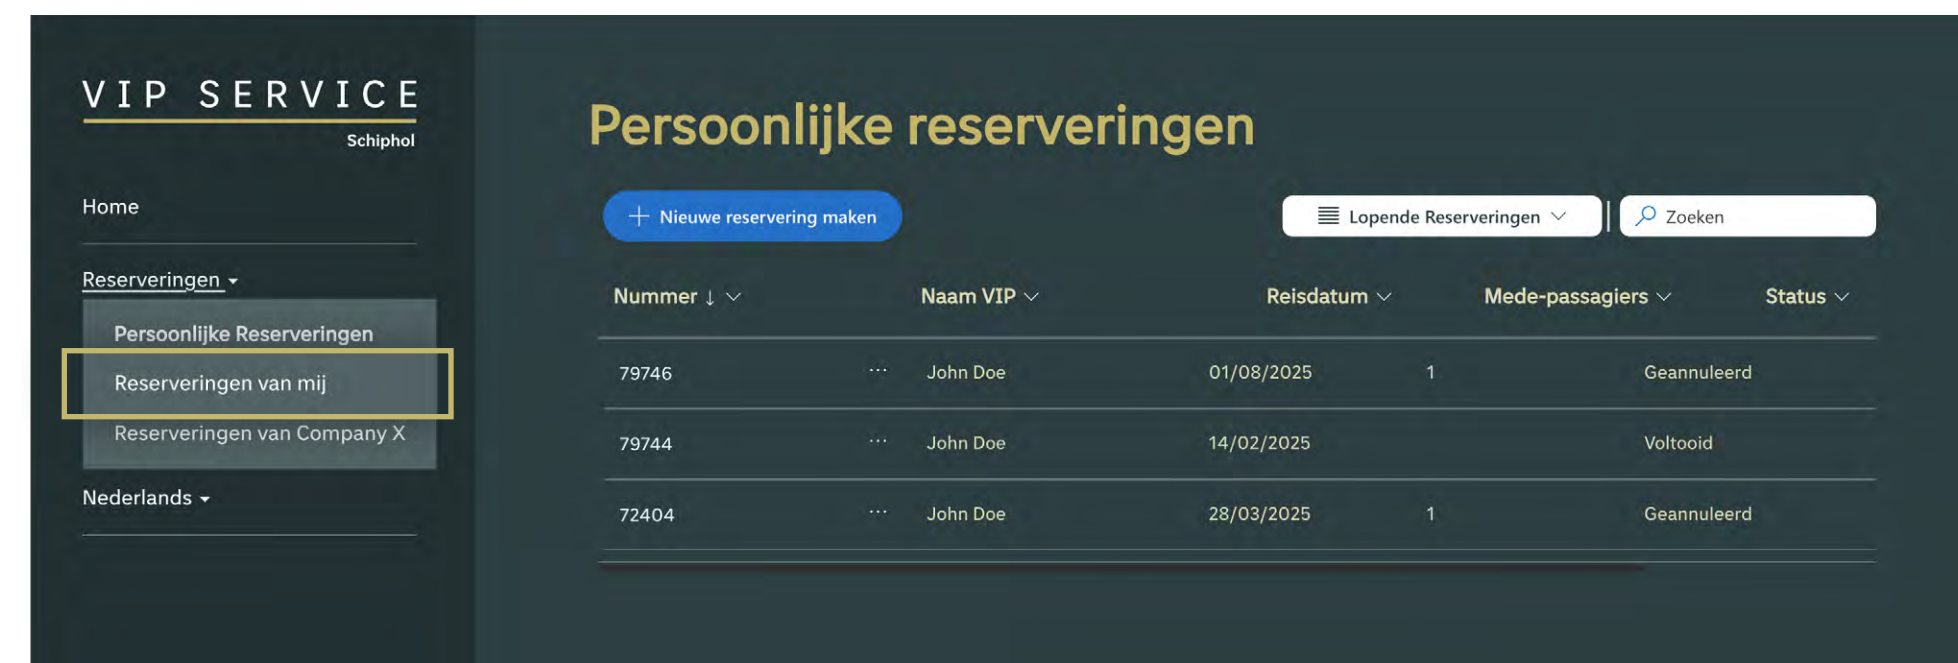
VIP SERVICE
Schiphol

Home

Reserveringen

Persoonlijke Reserveringen

Reserveringen van mij

Reserveringen van Company X

Nederlands

Persoonlijke reserveringen

+ Nieuwe reservering maken

Lopende Reserveringen

Zoeken

| Nummer ↓ | | Naam VIP | Reisdatum | Mede-passagiers | Status |
|---|---|---|---|---|---|
| 79746 | ··· | John Doe | 01/08/2025 | 1 | Geannuleerd |
| 79744 | ··· | John Doe | 14/02/2025 | | Voltooid |
| 72404 | ··· | John Doe | 28/03/2025 | 1 | Geannuleerd |